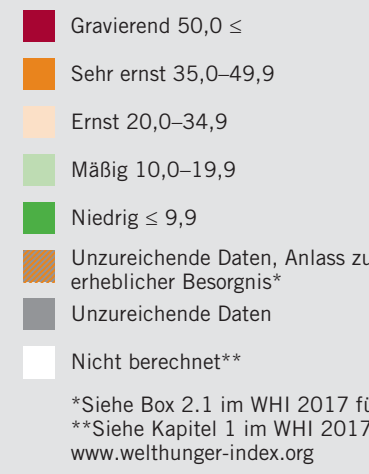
Gravierend 50,0 ≤

Sehr ernst 35,0–49,9

Ernst 20,0–34,9

Mäßig 10,0–19,9

Niedrig ≤ 9,9

Unzureichende Daten, Anlass zu erheblicher Besorgnis*

Unzureichende Daten

Nicht berechnet**

*Siehe Box 2.1 im WHI 2017 fü
**Siehe Kapitel 1 im WHI 2017
www.welthunger-index.org